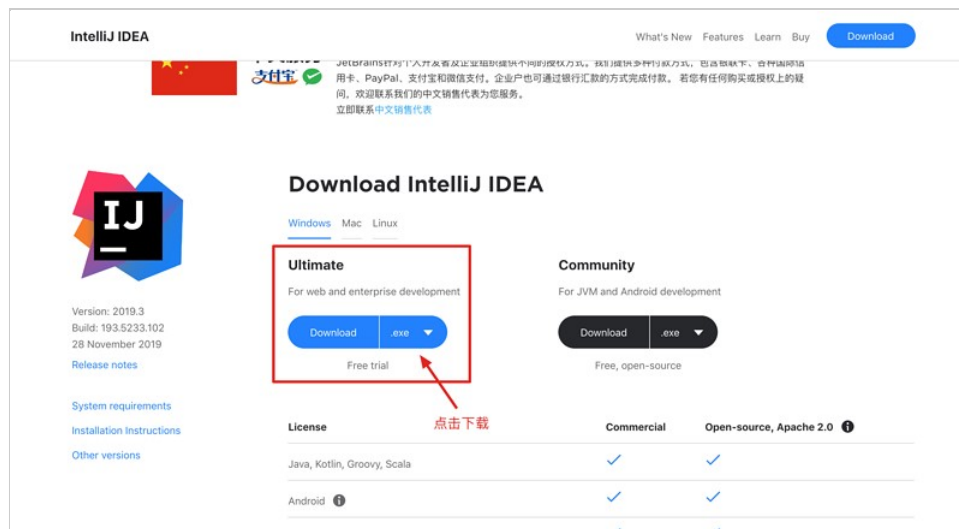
IntelliJ IDEA

What's New Features Learn Buy Download

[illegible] 支付宝

JetBrains针对个人开发者及企业组织提供不同的授权方式。我们提供多种付款方式，包含信用卡、各种国际信用卡、PayPal、支付宝和微信支付。企业户也可通过银行汇款的方式完成付款。若您有任何购买或授权上的疑问，欢迎联系我们的中文销售代表为您服务。
立即联系中文销售代表

IJ

Version: 2019.3
Build: 193.5233.102
28 November 2019

Release notes

System requirements

Installation Instructions

Other versions

Download IntelliJ IDEA

Windows Mac Linux

Ultimate

For web and enterprise development

Download .exe

Free trial

Community

For JVM and Android development

Download .exe

Free, open-source

点击下载

| License | Commercial | Open-source, Apache 2.0 |
|---|---|---|
| Java, Kotlin, Groovy, Scala | ✓ | ✓ |
| Android | ✓ | ✓ |